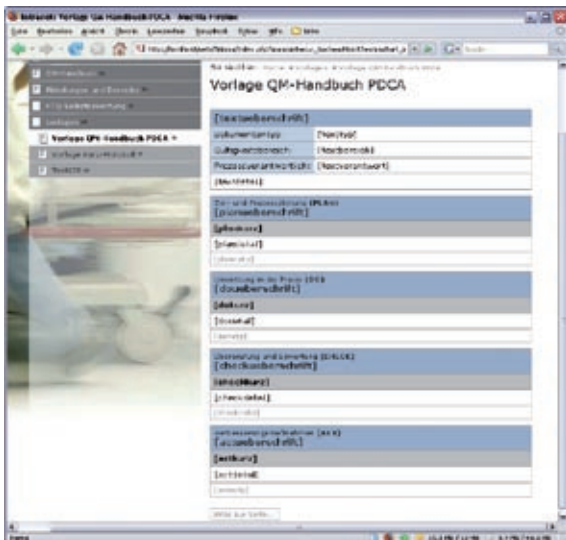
Intranet: Vorlage QM-Handbuch PDCA - Mozilla Firefox

Datei Bearbeiten Ansicht Chronik Lesezeichen Extras Hilfe

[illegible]

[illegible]

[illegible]

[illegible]

Vorlagen

Vorlage QM-Handbuch PDCA

Vorlage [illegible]

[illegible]

Sie sind hier: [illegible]

Vorlage QM-Handbuch PDCA

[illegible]

| | |
|---|---|
| Dokumenttyp | [Doctyp] |
| Gültigkeitsbereich | [Nachbereich] |
| Prozessverantwortliche | [Nachverantwort] |
| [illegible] | |

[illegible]
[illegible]

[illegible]

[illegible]

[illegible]

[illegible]
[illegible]

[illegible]

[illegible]

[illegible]

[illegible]
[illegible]

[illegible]

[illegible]

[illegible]

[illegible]
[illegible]

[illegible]

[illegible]

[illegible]

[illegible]

Fertig